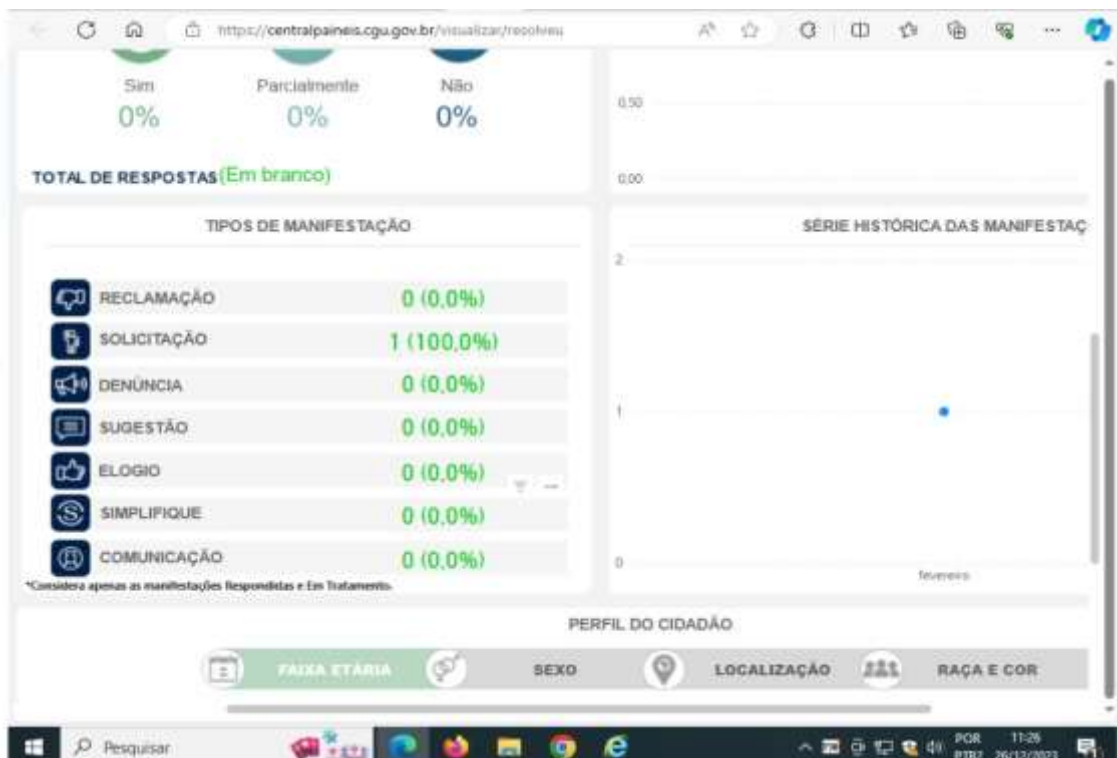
https://centralpaineis.cgu.gov.br/visualizar/resolveu

Sim
0%

Parcialmente
0%

Não
0%

TOTAL DE RESPOSTAS (Em branco)

0,50
0,00

TIPOS DE MANIFESTAÇÃO

| | |
|---|---|
| RECLAMAÇÃO | 0 (0,0%) |
| SOLICITAÇÃO | 1 (100,0%) |
| DENÚNCIA | 0 (0,0%) |
| SUGESTÃO | 0 (0,0%) |
| ELOGIO | 0 (0,0%) |
| SIMPLIFIQUE | 0 (0,0%) |
| COMUNICAÇÃO | 0 (0,0%) |

*Considera apenas as manifestações Respondidas e Em Tratamento.

SÉRIE HISTÓRICA DAS MANIFESTAÇ

2
1
0
fevereiro

PERFIL DO CIDADÃO

FAIXA ETÁRIA
SEXO
LOCALIZAÇÃO
RAÇA E COR

Pesquisar

POR
PTB2
11:26
26/12/2023